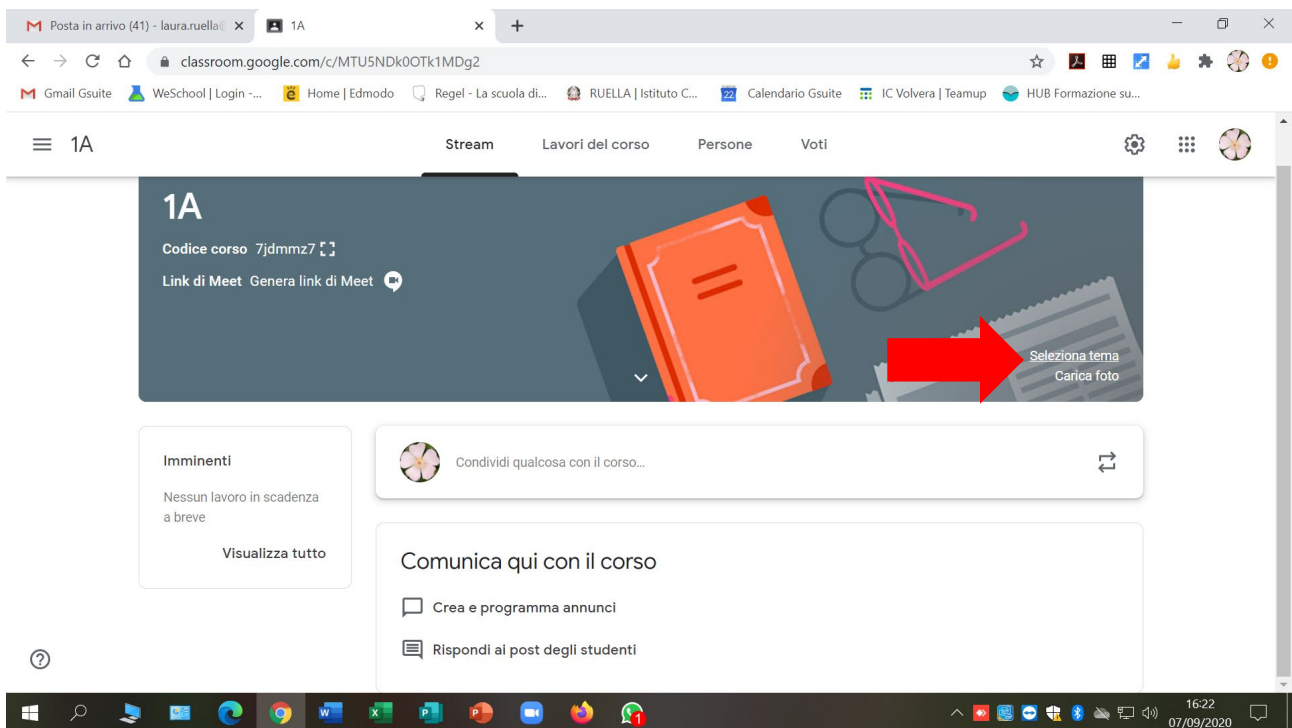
Posta in arrivo (41) - laura.ruella@ ×
1A ×
+

classroom.google.com/c/MTU5NDk0OTk1MDg2

Gmail Gsuite   WeSchool | Login -...   Home | Edmodo   Regel - La scuola di...   RUELLA | Istituto C...   Calendario Gsuite   IC Volvera | Teamup   HUB Formazione su...

1A
Stream   Lavori del corso   Persone   Voti

1A
Codice corso 7jdmmz7
Link di Meet Genera link di Meet

Seleziona tema
Carica foto

Imminenti
Nessun lavoro in scadenza a breve
Visualizza tutto

Condividi qualcosa con il corso...

Comunica qui con il corso
Crea e programma annunci
Rispondi ai post degli studenti

16:22
07/09/2020